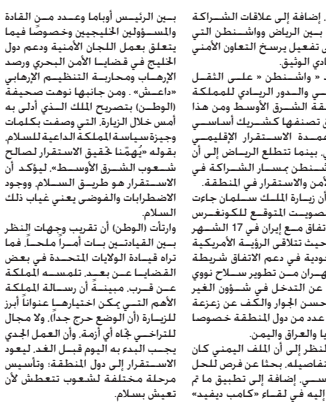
بين الرئيس أوباما وعدد من القادة والمسؤولين الخليجيين خصوصا فيما يتعلق بعمل اللجان الأمنية ودعم دول الخليج في قضايا الأمن البحري ورصد الإرهاب ومحاربة التنظيم الإرهابي «داعش». ومن جانبها نوهت صحيفة (الوطن) بتصريح الملك الذي أدلى به أمس خلال الزيارة، التي وصفت بكلمات وجيزة سياسة المملكة الداعية للسلام، بقوله «يهمّنا تحقيق الاستقرار لصالح شعوب الشرق الأوسط». ليؤكد أن الاستقرار هو طريق السلام، ووجود الاضطرابات والفوضى يعني غياب ذلك السلام.

وارتأت (الوطن) أن تقريب وجهات النظر بين القيادتين بات أمرا ملحا، فما تراه قيادة الولايات المتحدة في بعض القضايا عن بعد تلمسه المملكة عن قرب. مبينة أن رسالة المملكة إلى العالم التي يمكن اختيارها عنوانا أبرز للزيارة (أن الوضع حرج جدا)، ولا مجال للتراخي تجاه أي أزمة، وأن العمل الجدي يجب البدء به اليوم قبل الغد. ليعود الاستقرار إلى دول المنطقة؛ وتأسيس مرحلة مختلفة لشعوب تتعطش لأن تعيش بسلام.

، إضافة إلى علاقات الشراكة بين الرياض وواشنطن التي تفعيل برسخ التعاون الأمني ادي الوثيق.

." وواشنطن « على الثقل ـي والدور الريادي للمملكة طقة الشرق الأوسط ومن هذا ن تصنفها كشريك أساسي عمدة الاستقرار الإقليمي ي. بينما تتطلع الرياض إلى أن شنطن بمسار الشراكة في لأمن والاستقرار في المنطقة.

ت زيارة الملك سلمان جاءت تصويت المتوقع للكونغرس تفاق مع إيران في 17 الشهر حيث تتلاقى الرؤية الأمريكية نوية في دعم الاتفاق شريطة هران من تطوير سلاح نووي ن التدخل في شؤون الغير حسن الجوار والكف عن زعزعة عدد من دول المنطقة خصوصا يا والعراق واليمن.

النظر إلى أن الملف اليمني كان تفاصيله. بحثا عن فرص للحل سي. إضافة إلى تطبيق ما تم إليه في لقاء «كامب ديفيد»